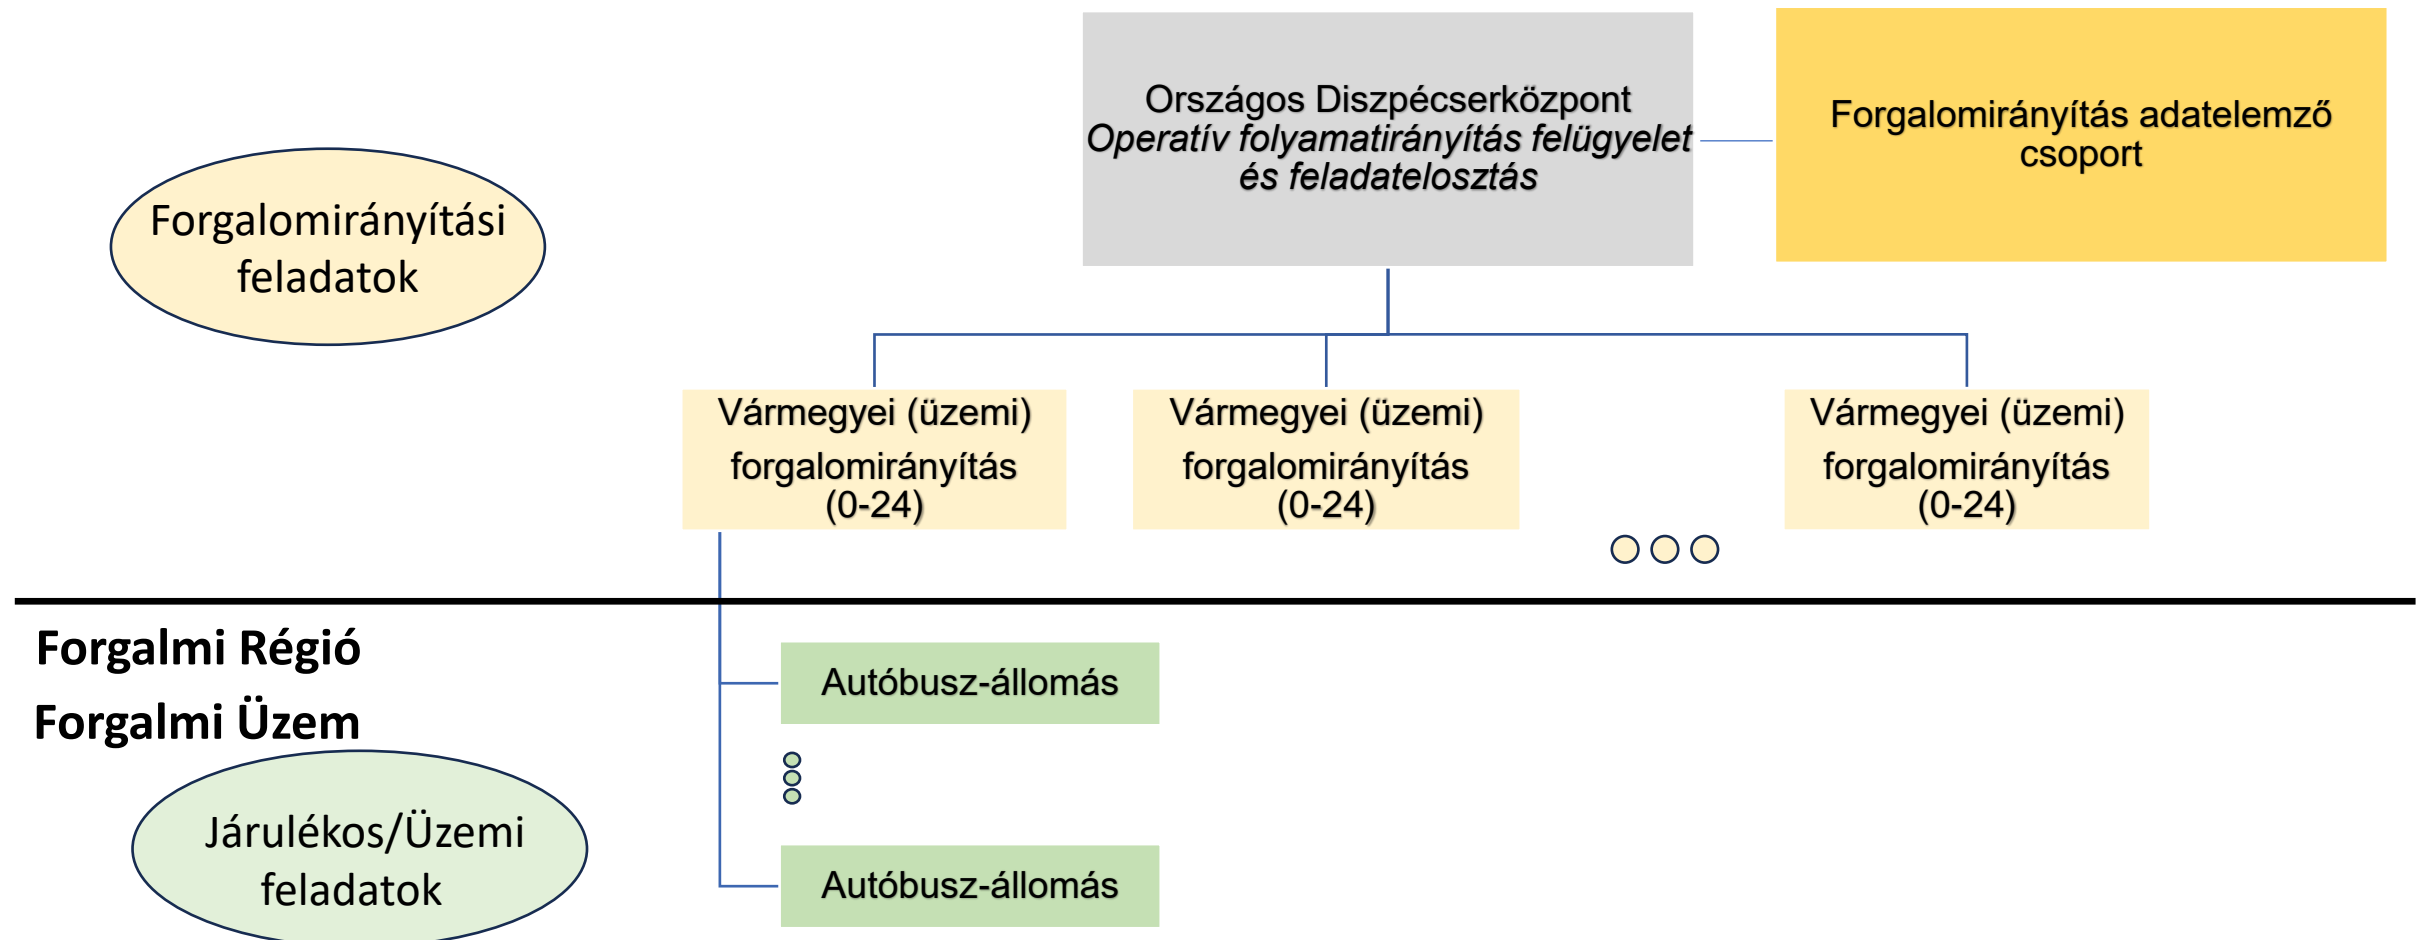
Országos Diszpécserközpont
*Operatív folyamatirányítás felügyelet és feladatelosztás*

Forgalomirányítás adatelemző csoport

Forgalomirányítási feladatok

Vármegyei (üzemi) forgalomirányítás (0-24)

Vármegyei (üzemi) forgalomirányítás (0-24)

Vármegyei (üzemi) forgalomirányítás (0-24)

Forgalmi Régió

Forgalmi Üzem

Autóbusz-állomás

Autóbusz-állomás

Járulékos/Üzemi feladatok